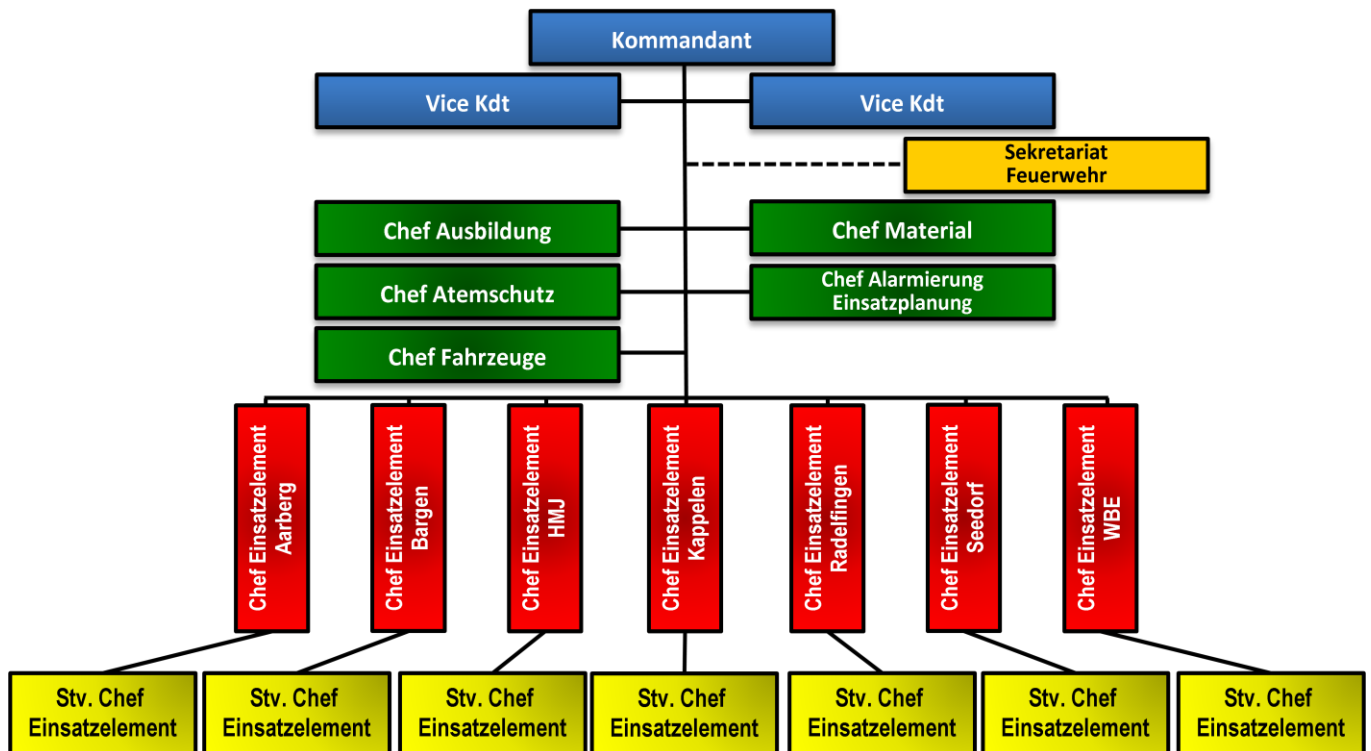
Kommandant

Vice Kdt

Vice Kdt

Sekretariat Feuerwehr

Chef Ausbildung

Chef Material

Chef Atemschutz

Chef Alarmierung Einsatzplanung

Chef Fahrzeuge

Chef Einsatzelement Aarberg

Chef Einsatzelement Bargen

Chef Einsatzelement HMJ

Chef Einsatzelement Kappelen

Chef Einsatzelement Radelfingen

Chef Einsatzelement Seedorf

Chef Einsatzelement WBE

Stv. Chef Einsatzelement

Stv. Chef Einsatzelement

Stv. Chef Einsatzelement

Stv. Chef Einsatzelement

Stv. Chef Einsatzelement

Stv. Chef Einsatzelement

Stv. Chef Einsatzelement